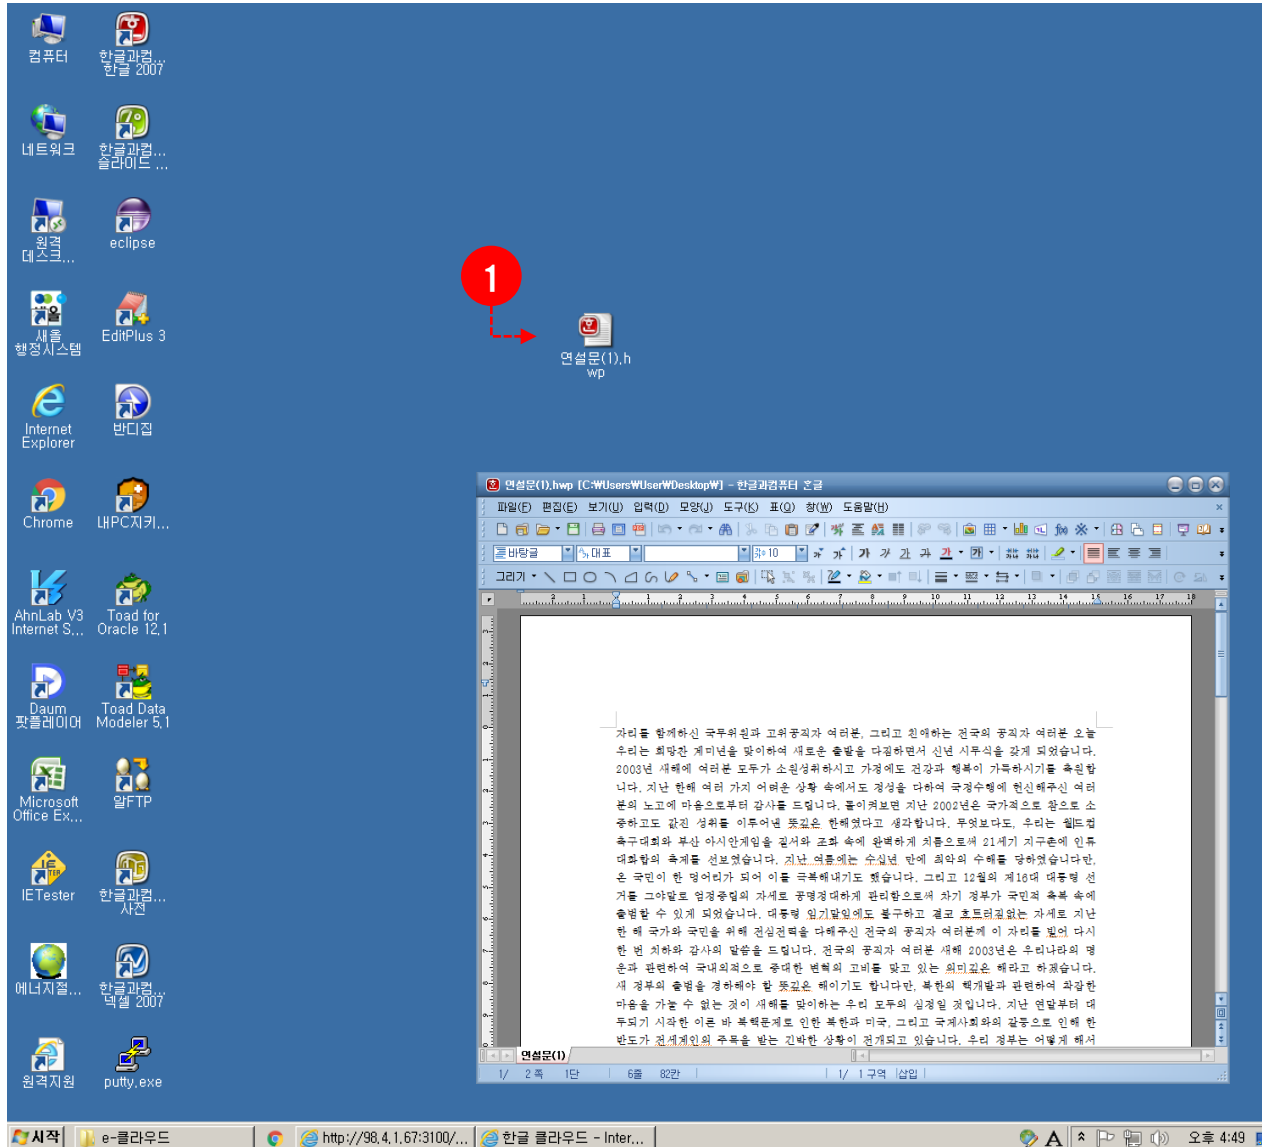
컴퓨터

한글과컴... 한글 2007

네트워크

한글과컴... 슬라이드 ...

원격 데스크...

eclipse

새울 행정시스템

EditPlus 3

Internet Explorer

반디집

Chrome

내PC지키...

AhnLab V3 Internet S...

Toad for Oracle 12.1

Daum 팟플레이어

Toad Data Modeler 5.1

Microsoft Office Ex...

알FTP

IETester

한글과컴... 사전

에너지절...

한글과컴... 덱셀 2007

원격지원

putty.exe

1

연설문(1).hwp

연설문(1).hwp [C:₩Users₩User₩Desktop₩] - 한글과컴퓨터 호글

파일(F) 편집(E) 보기(U) 입력(D) 모양(J) 도구(K) 표(Q) 창(W) 도움말(H)

바탕글 대표 10

그리기

자리를 함께하신 국무위원과 고위공직자 여러분, 그리고 친애하는 전국의 공직자 여러분 오늘 우리는 희망찬 계미년을 맞이하여 새로운 출발을 다짐하면서 신년 시무식을 갖게 되었습니다. 2003년 새해에 여러분 모두가 소원성취하시고 가정에도 건강과 행복이 가득하시기를 축원합니다. 지난 한해 여러 가지 어려운 상황 속에서도 정성을 다하여 국정수행에 헌신해주신 여러분의 노고에 마음으로부터 감사를 드립니다. 돌이켜보면 지난 2002년은 국가적으로 참으로 소중하고도 값진 성취를 이루어낸 뜻깊은 한해였다고 생각합니다. 무엇보다도, 우리는 월드컵 축구대회와 부산 아시안게임을 질서와 조화 속에 완벽하게 치름으로써 21세기 지구촌에 인류 대화합의 축제를 선보였습니다. 지난 여름에는 수십년 만에 최악의 수해를 당하였습니다만, 온 국민이 한 덩어리가 되어 이를 극복해내기도 했습니다. 그리고 12월의 제16대 대통령 선거를 그야말로 엄정중립의 자세로 공명정대하게 관리함으로써 차기 정부가 국민적 축복 속에 출범할 수 있게 되었습니다. 대통령 임기말임에도 불구하고 결코 흐트러짐없는 자세로 지난 한 해 국가와 국민을 위해 전심전력을 다해주신 전국의 공직자 여러분께 이 자리를 빌어 다시 한 번 치하와 감사의 말씀을 드립니다. 전국의 공직자 여러분 새해 2003년은 우리나라의 명운과 관련하여 국내외적으로 중대한 변혁의 고비를 맞고 있는 의미깊은 해라고 하겠습니다. 새 정부의 출범을 경하해야 할 뜻깊은 해이기도 합니다만, 북한의 핵개발과 관련하여 곽잡한 마음을 가눌 수 없는 것이 새해를 맞이하는 우리 모두의 심정일 것입니다. 지난 연말부터 대두되기 시작한 이른 바 북핵문제로 인한 북한과 미국, 그리고 국제사회와의 갈등으로 인해 한반도가 전세계인의 주목을 받는 긴박한 상황이 전개되고 있습니다. 우리 정부는 어떻게 해서

연설문(1)

1/ 2 쪽 1단 6줄 82칸 1/ 1 구역 삽입

시작 e-클라우드 http://98.4.1.67:3100/... 한글 클라우드 - Inter... 오후 4:49